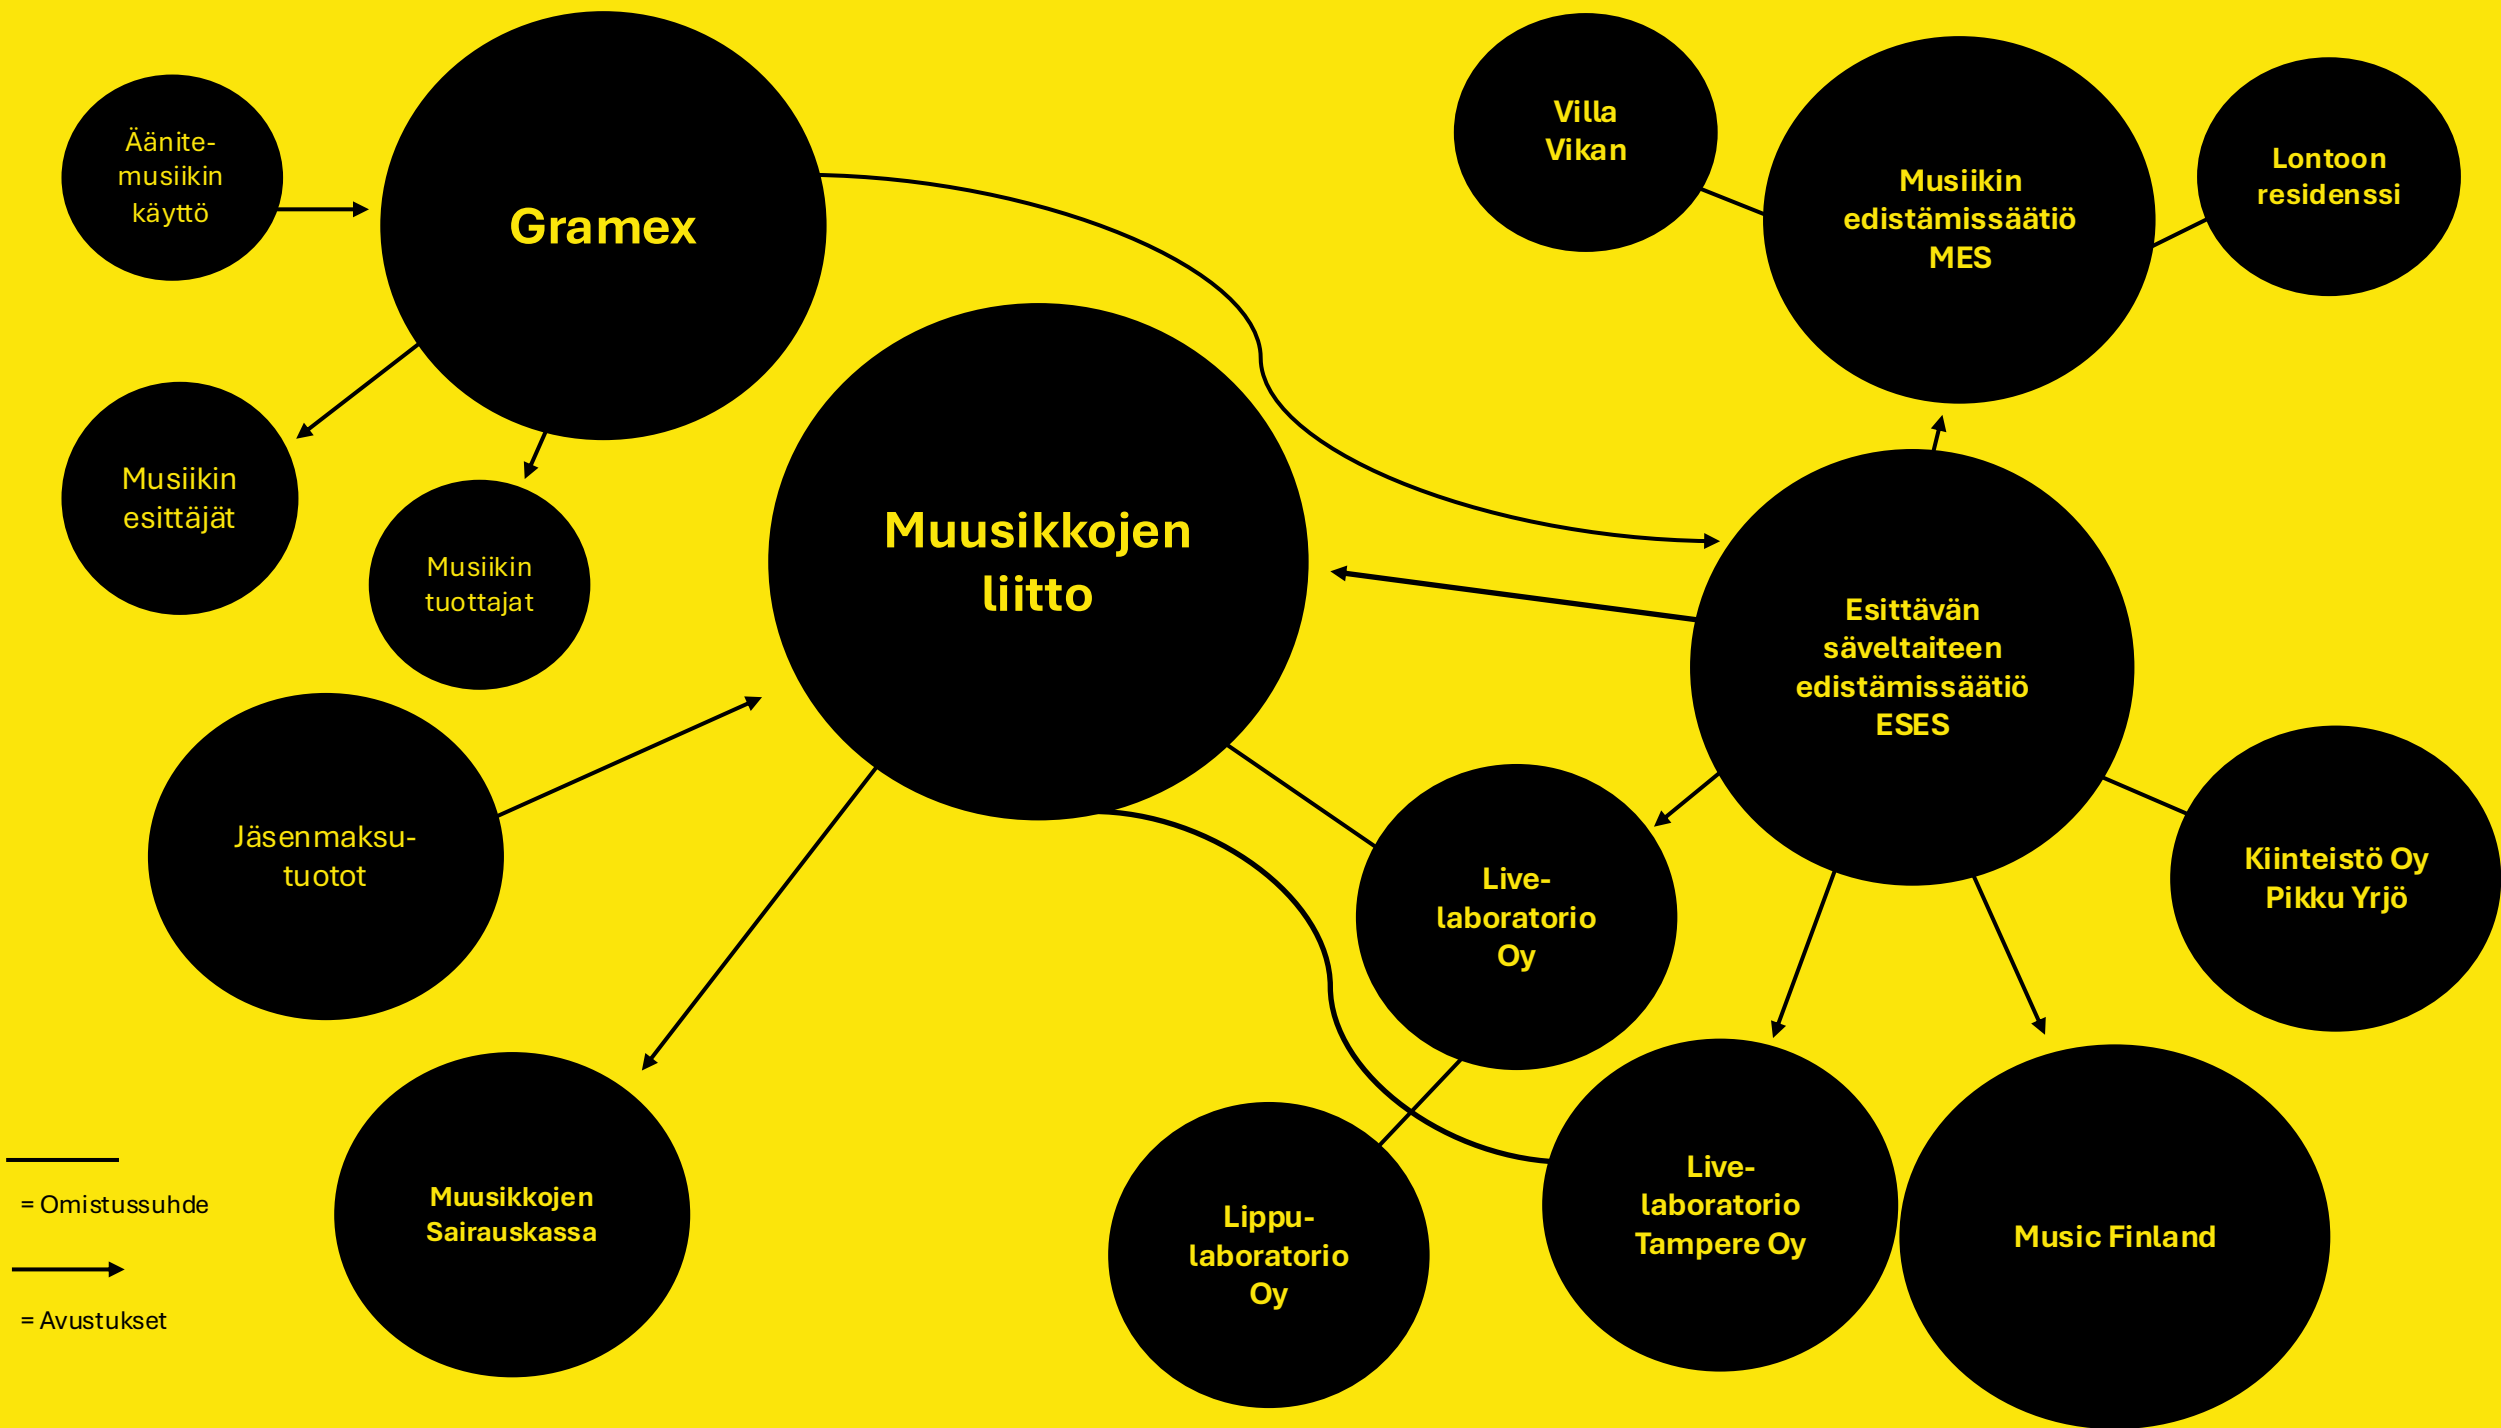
Äänite-musiikin käyttö

Gramex

Villa Vikan

Musiikin edistämissäätiö MES

Lontoon residenssi

Musiikin esittäjät

Musiikin tuottajat

Muusikkojen liitto

Esittävän säveltaiteen edistämissäätiö ESES

Jäsenmaksu-tuotot

Live-laboratorio Oy

Kiinteistö Oy Pikku Yrjö

= Omistussuhde

= Avustukset

Muusikkojen Sairauskassa

Lippu-laboratorio Oy

Live-laboratorio Tampere Oy

Music Finland